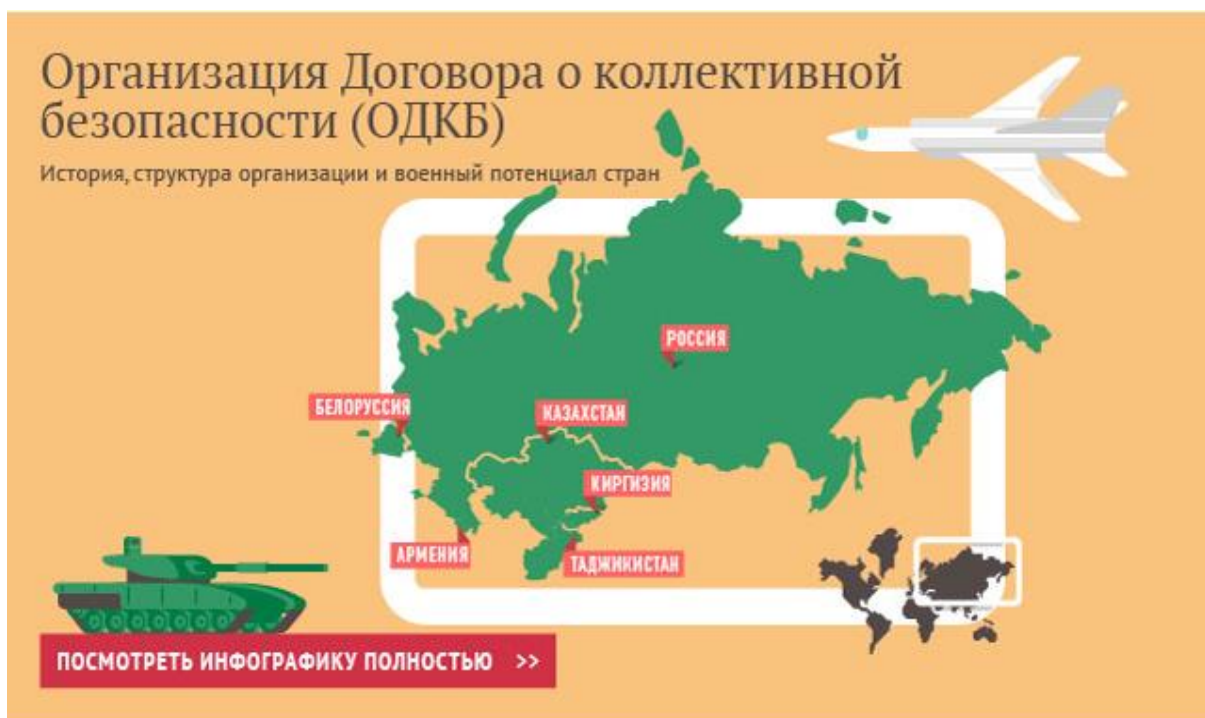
Организация Договора о коллективной безопасности (ОДКБ)

История, структура организации и военный потенциал стран

РОССИЯ

БЕЛОРУССИЯ

КАЗАХСТАН

КИРГИЗИЯ

АРМЕНИЯ

ТАДЖИКИСТАН

ПОСМОТРЕТЬ ИНФОГРАФИКУ ПОЛНОСТЬЮ >>